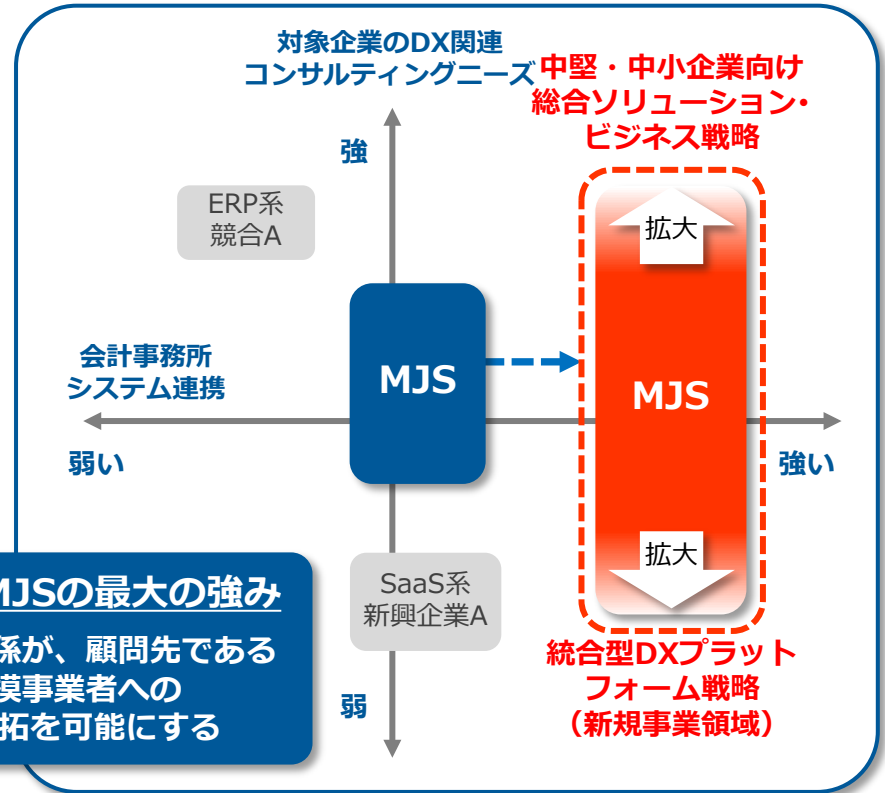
対象企業のDX関連
コンサルティングニーズ

中堅・中小企業向け
総合ソリューション・
ビジネス戦略

強

ERP系
競合A

拡大

会計事務所
システム連携

MJS

MJS

弱い

強い

拡大

MJSの最大の強み
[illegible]係が、顧問先である
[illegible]模事業者への
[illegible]拓を可能にする

SaaS系
新興企業A

統合型DXプラット
フォーム戦略
（新規事業領域）

弱